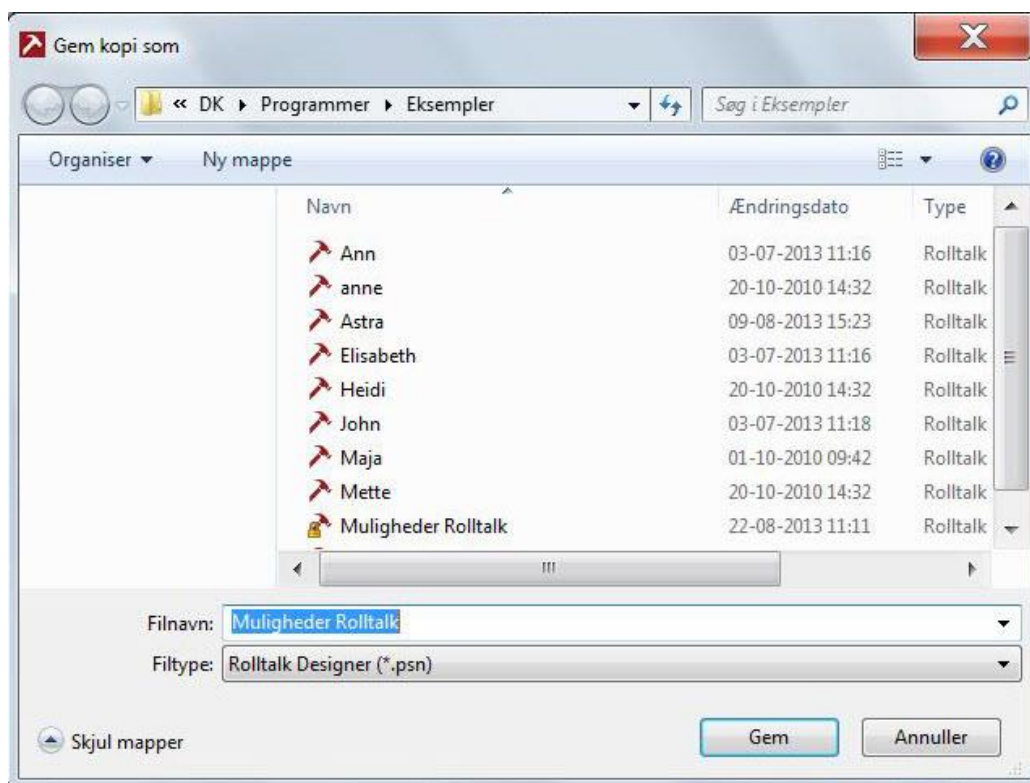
Gem kopi som

« DK ▸ Programmer ▸ Eksempler

Søg i Eksempler

Organiser ▾ Ny mappe

| Navn | Ændringsdato | Type |
|---|---|---|
| Ann | 03-07-2013 11:16 | Rolltalk |
| anne | 20-10-2010 14:32 | Rolltalk |
| Astra | 09-08-2013 15:23 | Rolltalk |
| Elisabeth | 03-07-2013 11:16 | Rolltalk |
| Heidi | 20-10-2010 14:32 | Rolltalk |
| John | 03-07-2013 11:18 | Rolltalk |
| Maja | 01-10-2010 09:42 | Rolltalk |
| Mette | 20-10-2010 14:32 | Rolltalk |
| Muligheder Rolltalk | 22-08-2013 11:11 | Rolltalk |

Filnavn: Muligheder Rolltalk

Filtype: Rolltalk Designer (*.psn)

Skjul mapper

Gem

Annuller